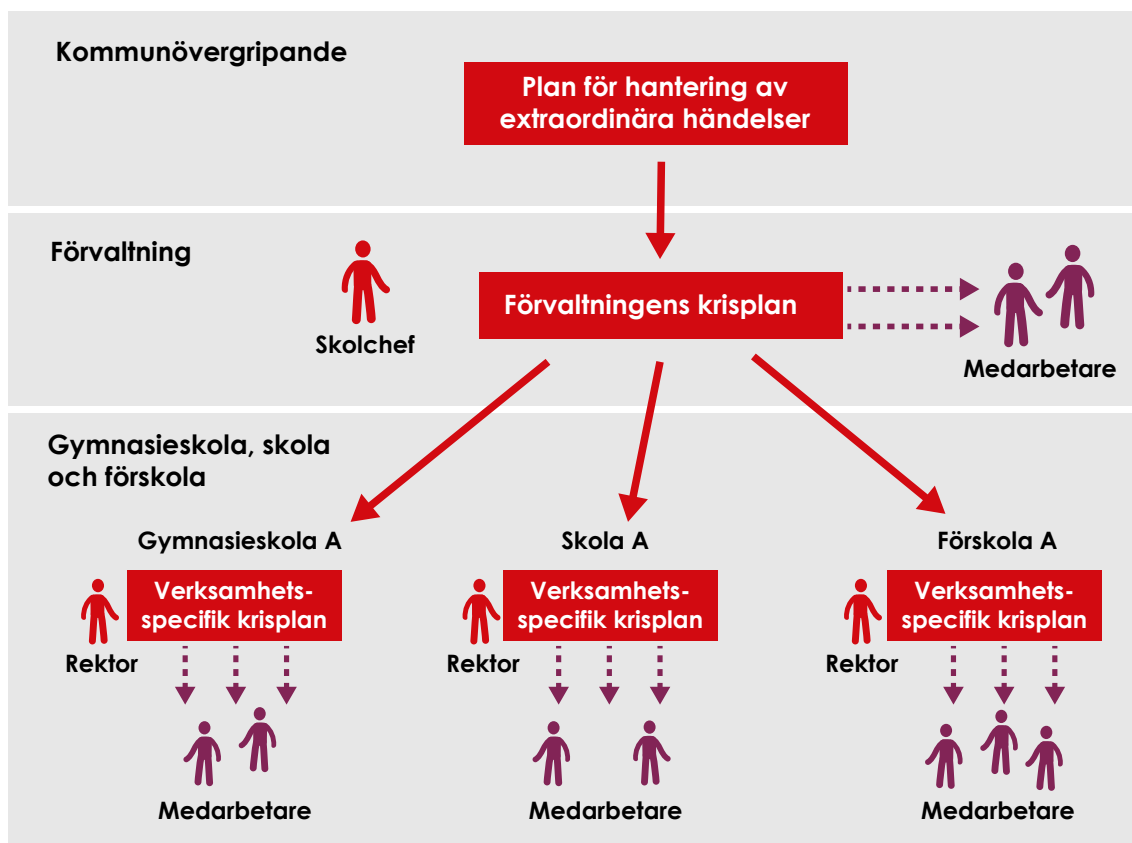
Kommunövergripande

Plan för hantering av extraordinära händelser

Förvaltning

Skolchef

Förvaltningens krisplan

Medarbetare

Gymnasieskola, skola och förskola

Gymnasieskola A

Rektor

Verksamhetsspecifik krisplan

Medarbetare

Skola A

Rektor

Verksamhetsspecifik krisplan

Medarbetare

Förskola A

Rektor

Verksamhetsspecifik krisplan

Medarbetare